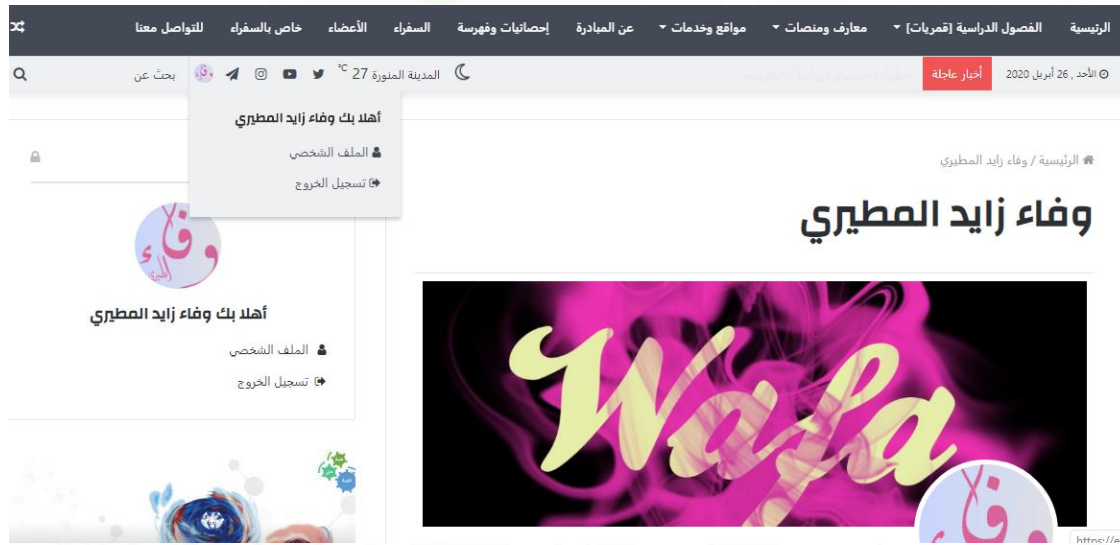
الرئيسية الفصول الدراسية [قمريات] معارف ومنصات مواقع وخدمات عن المبادرة إحصائيات وفهرسة السفراء الأعضاء خاص بالسفراء للتواصل معنا

الأحد , 26 أبريل 2020 أخبار عاجلة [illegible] المدينة المنورة 27 °C بحث عن

أهلا بك وفاء زايد المطيري
الملف الشخصي
تسجيل الخروج

الرئيسية / وفاء زايد المطيري

وفاء زايد المطيري

Wafa

أهلا بك وفاء زايد المطيري
الملف الشخصي
تسجيل الخروج

https://e